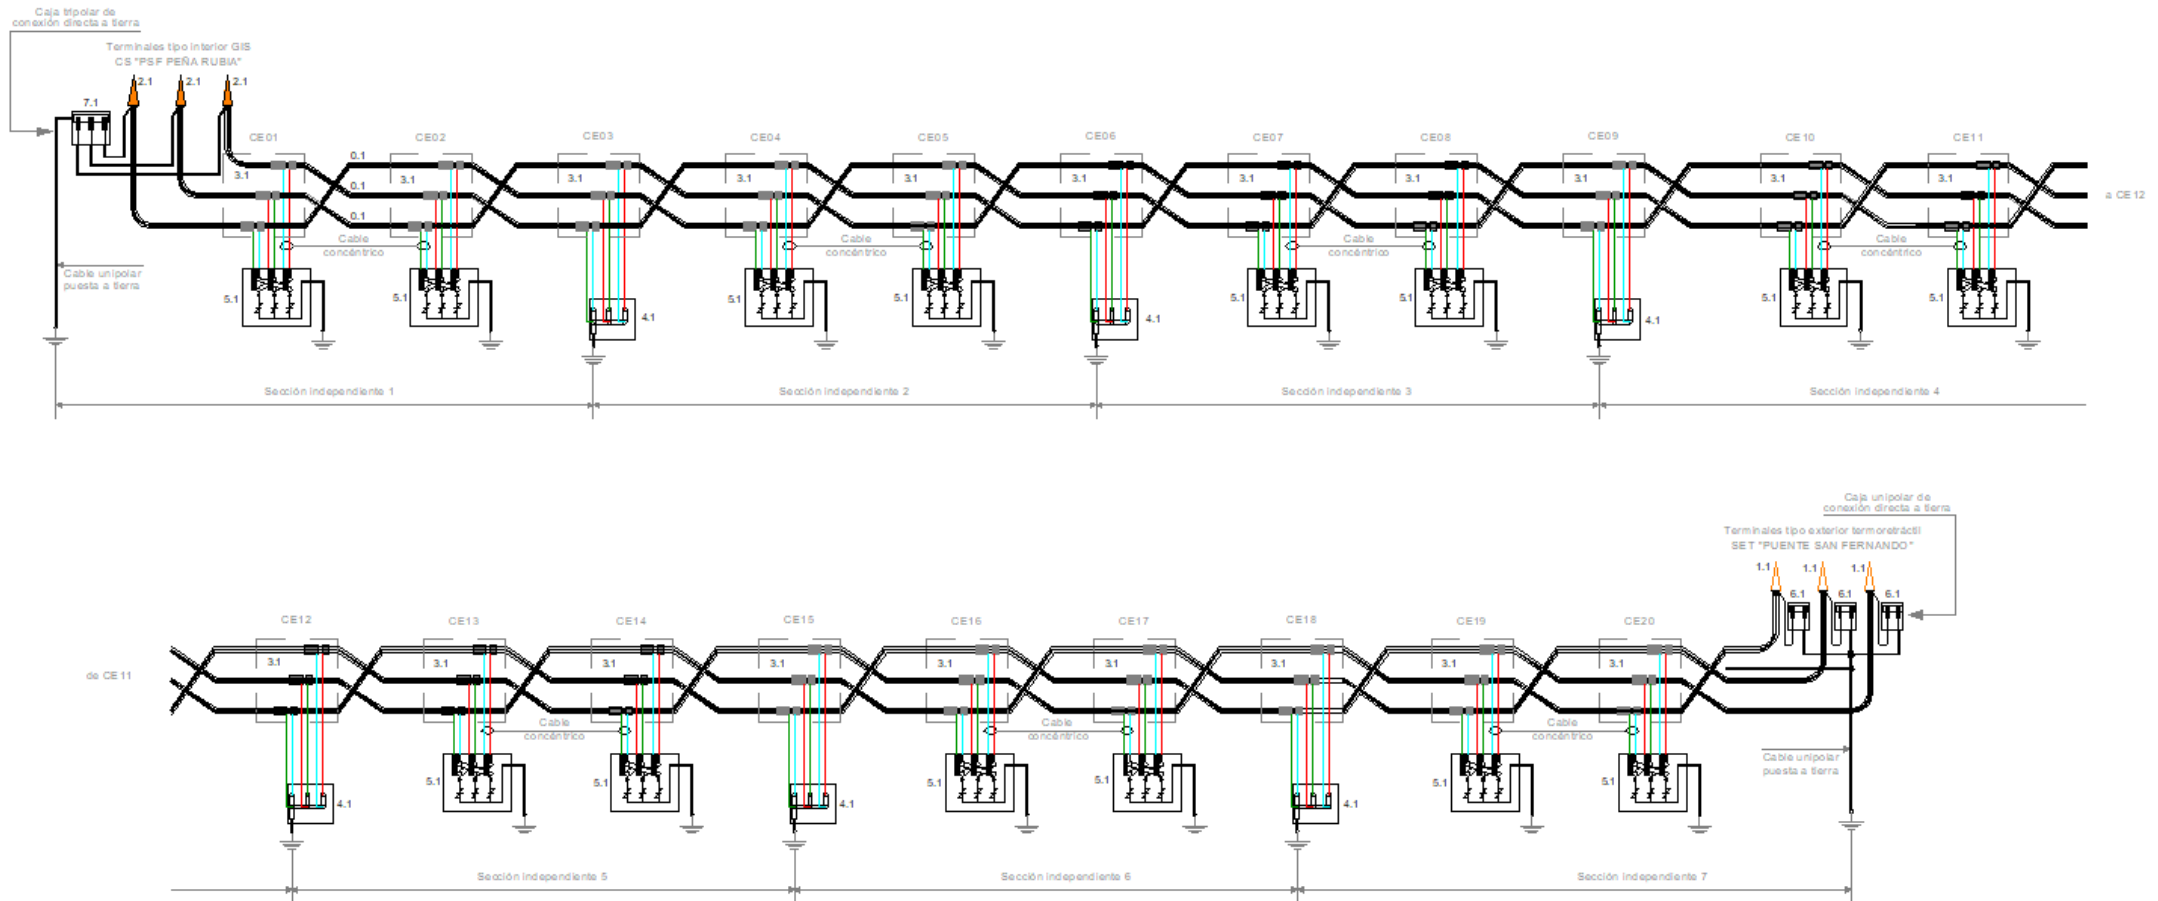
Caja tripolar de conexión directa a tierra

Terminales tipo interior GIS
CS "PSF PEÑA RUBIA"

7.1 2.1 2.1 2.1

CE01 CE02 CE03 CE04 CE05 CE06 CE07 CE08 CE09 CE10 CE11

0.1 0.1 0.1

3.1 3.1 3.1 3.1 3.1 3.1 3.1 3.1 3.1 3.1 3.1

a CE12

Cable concéntrico
Cable concéntrico
Cable concéntrico
Cable concéntrico

Cable unipolar puesta a tierra

5.1 5.1 4.1 5.1 5.1 4.1 5.1 5.1 4.1 5.1 5.1

Sección independiente 1
Sección independiente 2
Sección independiente 3
Sección independiente 4

Caja unipolar de conexión directa a tierra

Terminales tipo exterior termoretráctil
SET "PUENTE SAN FERNANDO"

1.1 1.1 1.1
6.1 6.1 6.1

CE12 CE13 CE14 CE15 CE16 CE17 CE18 CE19 CE20

de CE11

3.1 3.1 3.1 3.1 3.1 3.1 3.1 3.1 3.1

Cable concéntrico
Cable concéntrico
Cable concéntrico

Cable unipolar puesta a tierra

4.1 5.1 5.1 4.1 5.1 5.1 4.1 5.1 5.1

Sección independiente 5
Sección independiente 6
Sección independiente 7